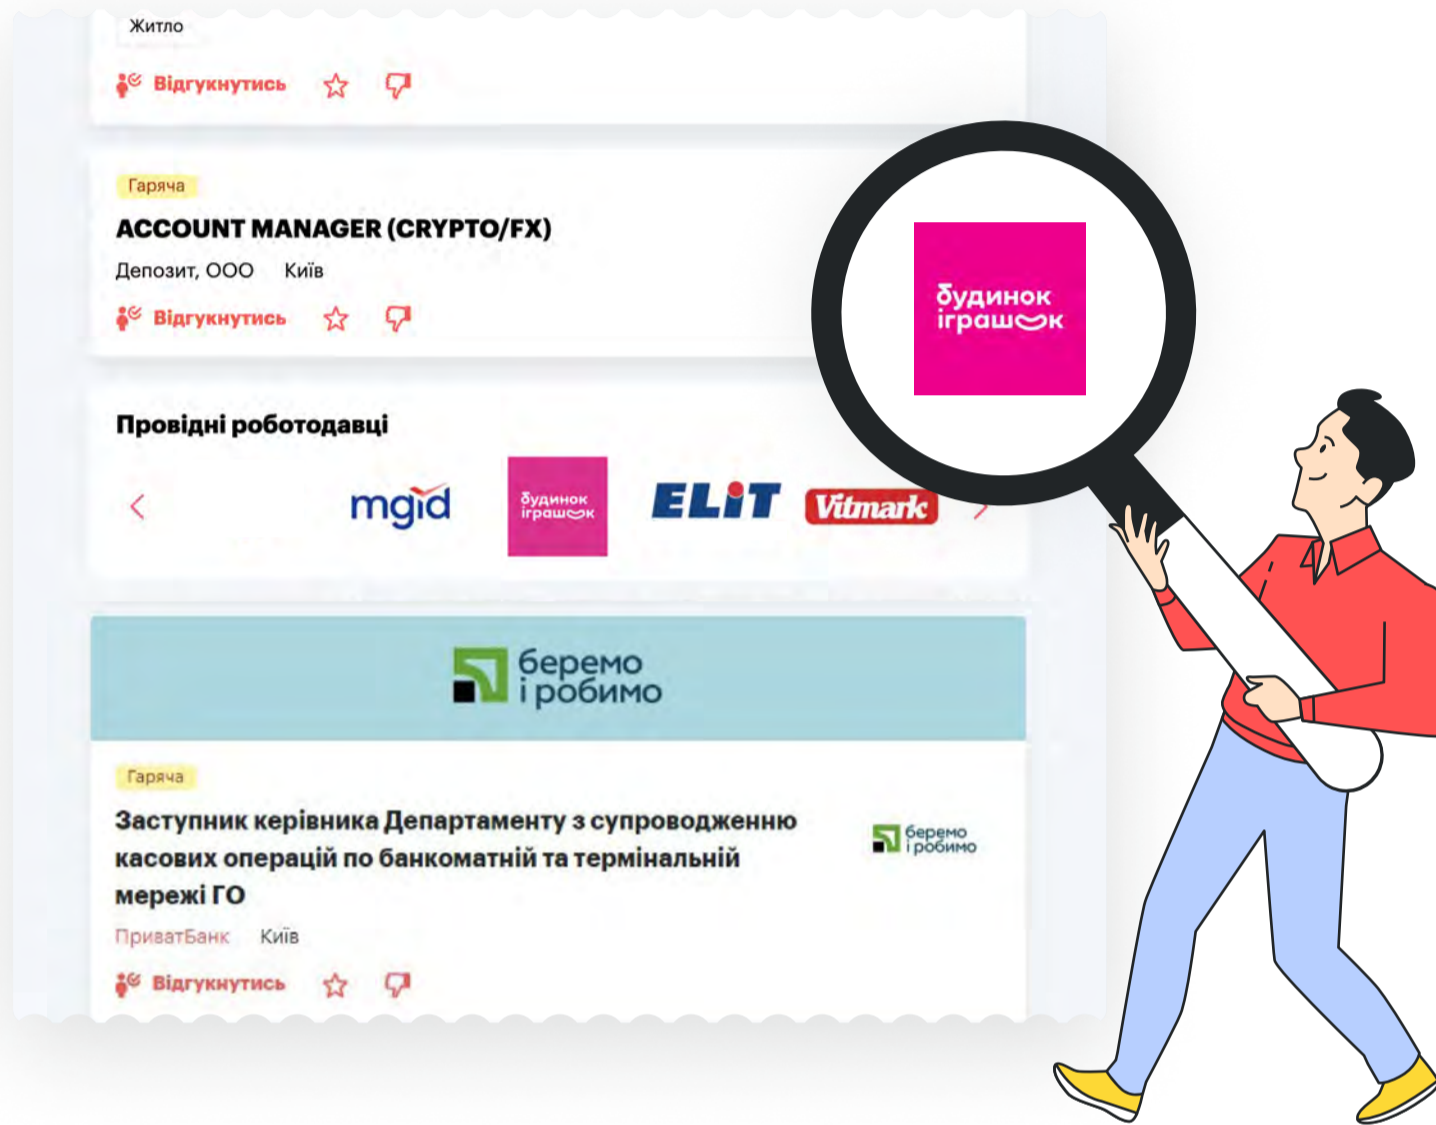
Житло

Відгукнутись

Гаряча

ACCOUNT MANAGER (CRYPTO/FX)

Депозит, ООО Київ

Відгукнутись

будинок іграшок

Провідні роботодавці

mgid

будинок іграшок

ELIT

Vitmark

беремо і робимо

Гаряча

Заступник керівника Департаменту з супроводженню касових операцій по банкоматній та термінальній мережі ГО

беремо і робимо

ПриватБанк Київ

Відгукнутись